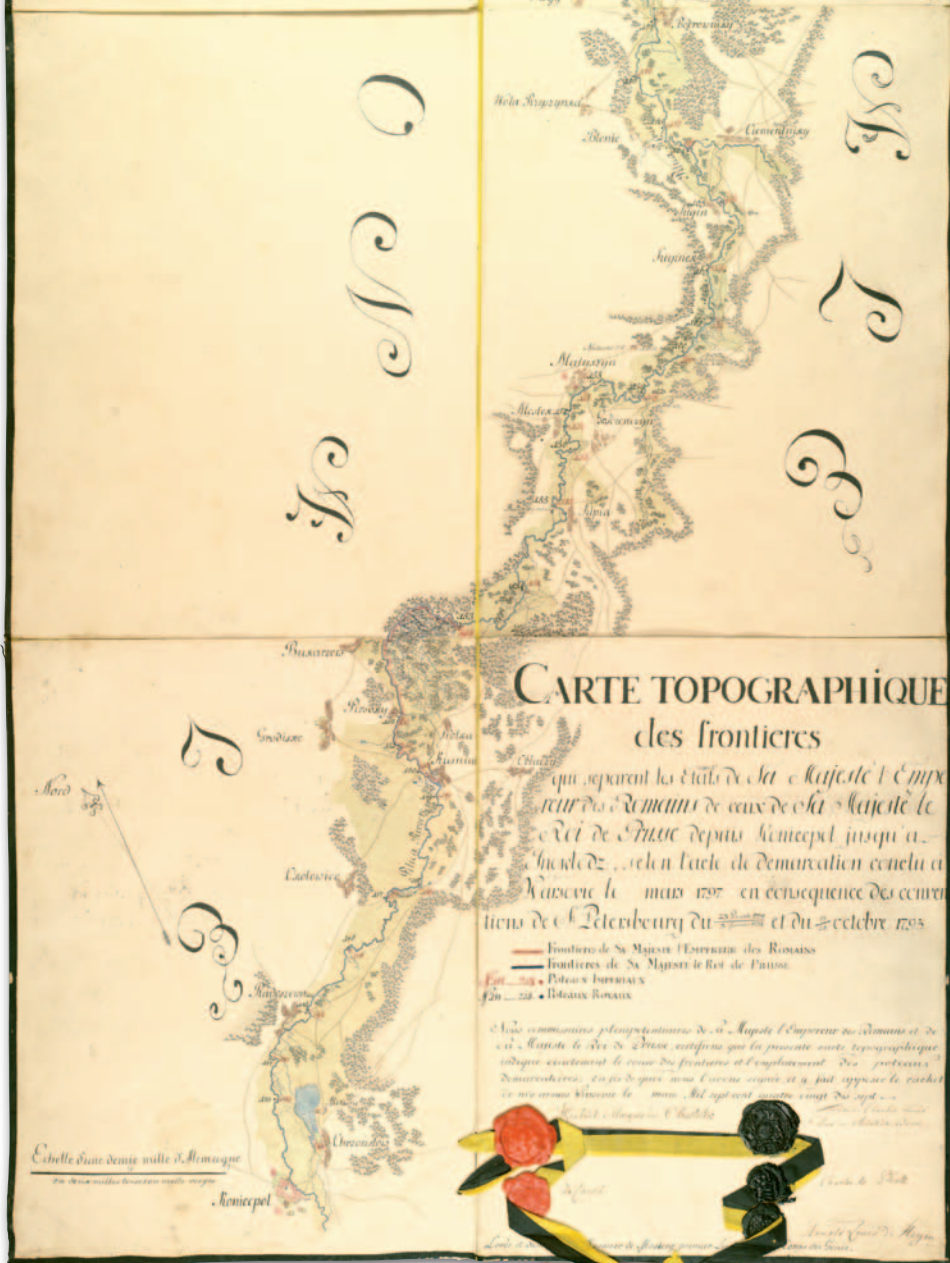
G A L I C I E

P O L O G N E

CARTE TOPOGRAPHIQUE
des frontieres

qui separent les Etats de Sa Majesté l'Empereur des Romains de ceux de Sa Majesté le Roi de Prusse depuis Koniecpol jusqu'a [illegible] selon l'acte de demarcation conclu a Varsovie le mars 1797 en consequence des conventions de S.t Petersbourg du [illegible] et du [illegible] octobre 1795

Frontieres de Sa Majesté l'Empereur des Romains
Frontieres de Sa Majesté le Roi de Prusse
Poteaux Imperiaux
Poteaux Royaux

Nous commissaires plenipotentiaires de Sa Majesté l'Empereur des Romains et de Sa Majesté le Roi de Prusse certifions que la presente carte topographique indique exactement le cours des frontieres et l'emplacement des poteaux demarcatoires; en foi de quoi nous l'avons signée et y fait apposer le cachet de nos armes Varsovie le mars Mil sept cent quatre vingt dix sept.

Nord

Echelle d'une demie mille d'Allemagne

Koniecpol

Wola Krzyszowska
Blonie
Ciemierzowice
Matuszyn
Lipia
Buszewice
Gnodiszów
Kolaczkowice
Radzierowice
Czarnowice

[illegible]